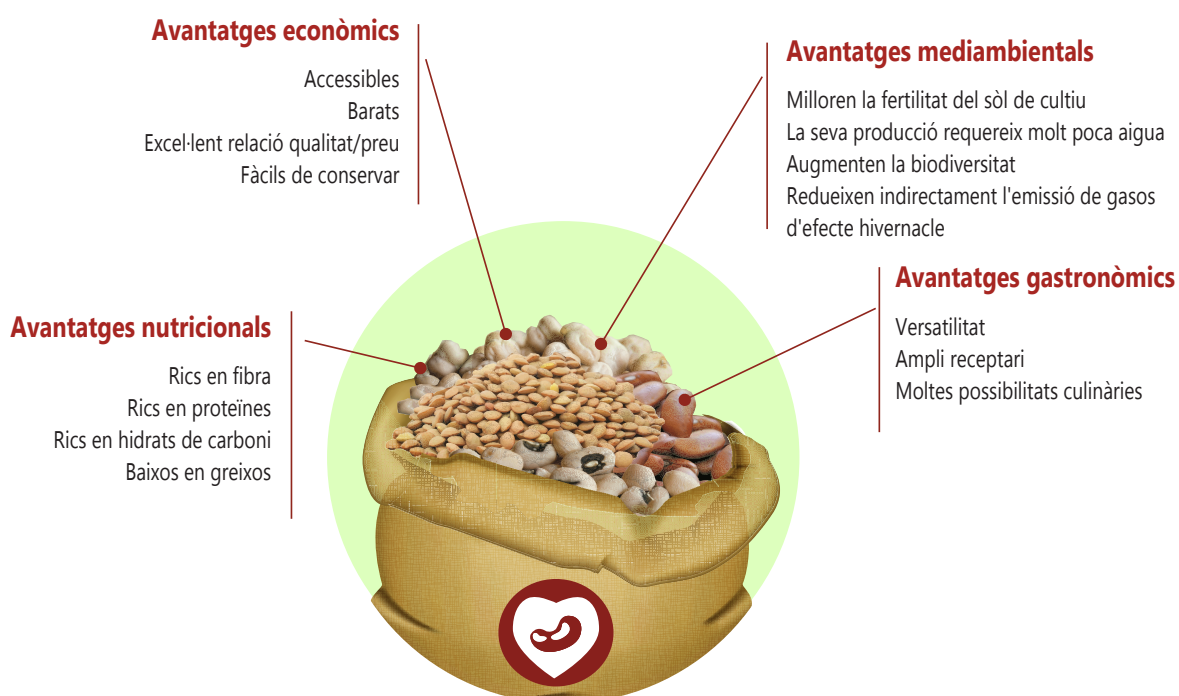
Avantatges econòmics

Accessibles
Barats
Excel·lent relació qualitat/preu
Fàcils de conservar

Avantatges mediambientals

Milloren la fertilitat del sòl de cultiu
La seva producció requereix molt poca aigua
Augmenten la biodiversitat
Redueixen indirectament l'emissió de gasos d'efecte hivernacle

Avantatges nutricionals

Rics en fibra
Rics en proteïnes
Rics en hidrats de carboni
Baixos en greixos

Avantatges gastronòmics

Versatilitat
Ampli receptari
Moltes possibilitats culinàries